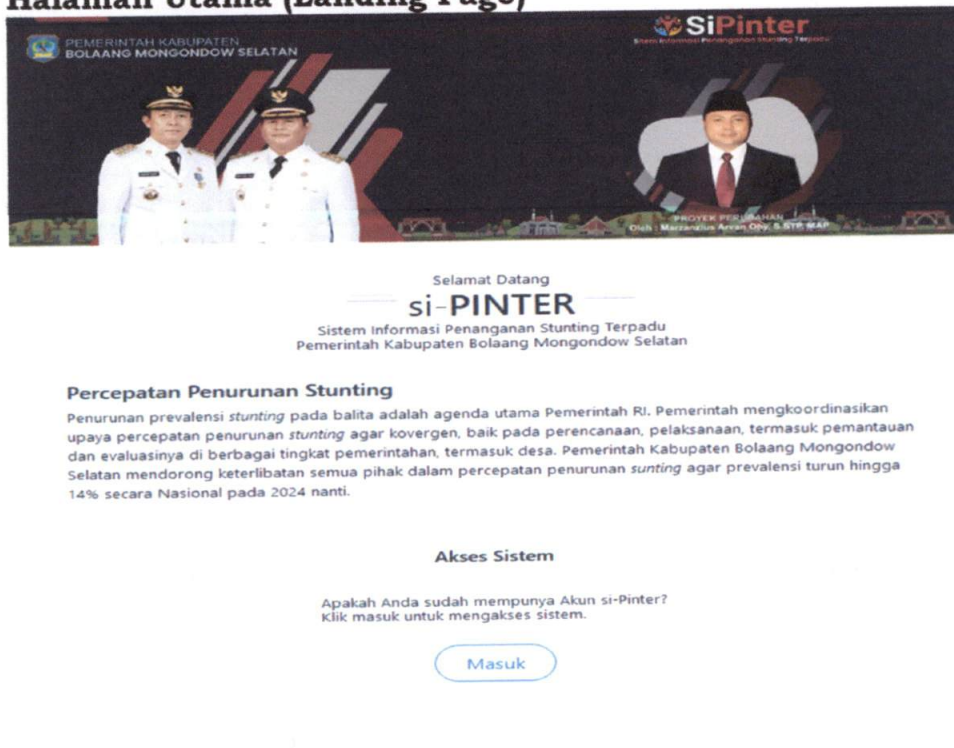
Halaman Utama (Landing Page)

PEMERINTAH KABUPATEN
BOLAANG MONGONDOW SELATAN

SiPinter
Sistem Informasi Penanganan Stunting Terpadu

PROYEK PERUBAHAN
Oleh : Marzanzius Arvan Ohy, S.STP, MAP

Selamat Datang
si-PINTER
Sistem Informasi Penanganan Stunting Terpadu
Pemerintah Kabupaten Bolaang Mongondow Selatan

Percepatan Penurunan Stunting
Penurunan prevalensi stunting pada balita adalah agenda utama Pemerintah RI. Pemerintah mengkoordinasikan upaya percepatan penurunan stunting agar kovergen, baik pada perencanaan, pelaksanaan, termasuk pemantauan dan evaluasinya di berbagai tingkat pemerintahan, termasuk desa. Pemerintah Kabupaten Bolaang Mongondow Selatan mendorong keterlibatan semua pihak dalam percepatan penurunan sunting agar prevalensi turun hingga 14% secara Nasional pada 2024 nanti.

Akses Sistem

Apakah Anda sudah mempunya Akun si-Pinter?
Klik masuk untuk mengakses sistem.

Masuk